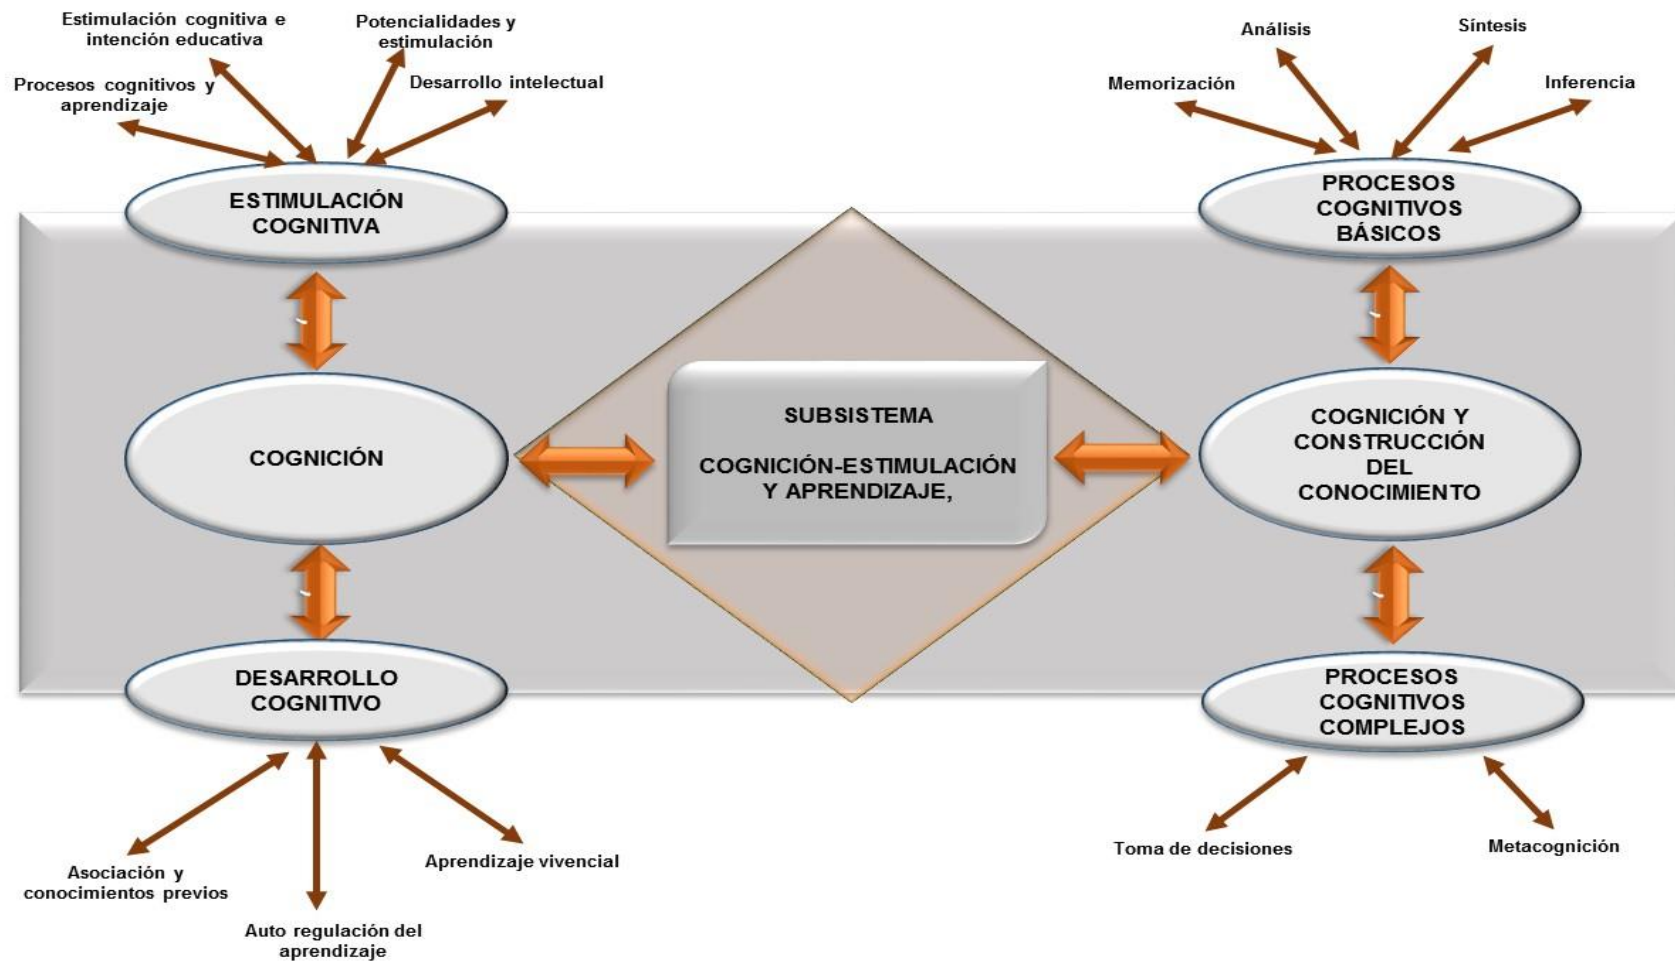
Estimulación cognitiva e intención educativa

Potencialidades y estimulación

Procesos cognitivos y aprendizaje

Desarrollo intelectual

ESTIMULACIÓN COGNITIVA

COGNICIÓN

DESARROLLO COGNITIVO

Asociación y conocimientos previos

Auto regulación del aprendizaje

Aprendizaje vivencial

SUBSISTEMA

COGNICIÓN-ESTIMULACIÓN Y APRENDIZAJE,

Análisis

Síntesis

Memorización

Inferencia

PROCESOS COGNITIVOS BÁSICOS

COGNICIÓN Y CONSTRUCCIÓN DEL CONOCIMIENTO

PROCESOS COGNITIVOS COMPLEJOS

Toma de decisiones

Metacognición